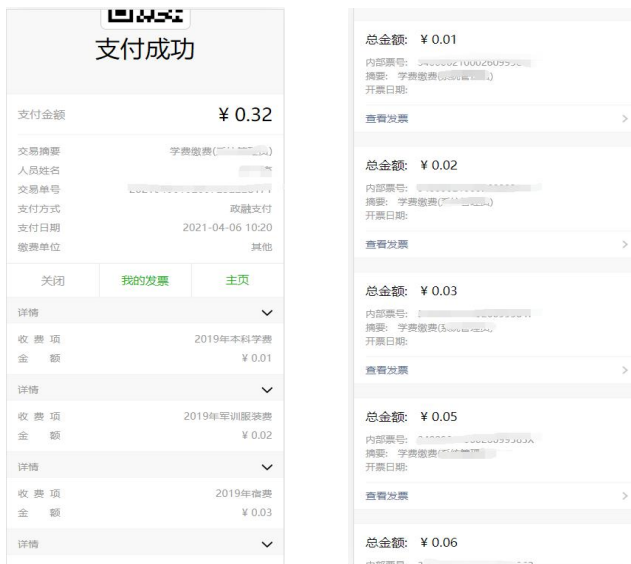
支付成功

支付金额 ¥ 0.32

交易摘要 学费缴费([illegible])
人员姓名 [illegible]
交易单号 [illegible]
支付方式 政融支付
支付日期 2021-04-06 10:20
缴费单位 其他

关闭 我的发票 主页

详情
收费项 2019年本科学费
金额 ¥ 0.01

详情
收费项 2019年军训服装费
金额 ¥ 0.02

详情
收费项 2019年宿费
金额 ¥ 0.03

详情

总金额: ¥ 0.01
内部票号: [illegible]
摘要: 学费缴费([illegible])
开票日期:
查看发票

总金额: ¥ 0.02
内部票号: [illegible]
摘要: 学费缴费([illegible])
开票日期:
查看发票

总金额: ¥ 0.03
内部票号: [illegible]
摘要: 学费缴费([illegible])
开票日期:
查看发票

总金额: ¥ 0.05
内部票号: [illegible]
摘要: 学费缴费([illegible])
开票日期:
查看发票

总金额: ¥ 0.06
内部票号: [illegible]